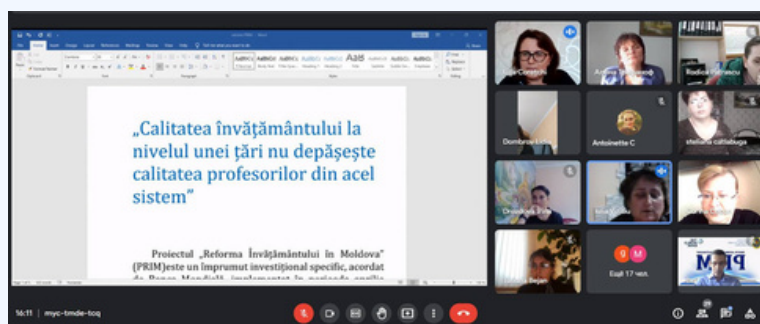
„Calitatea învățământului la nivelul unei țări nu depășește calitatea profesorilor din acel sistem”

Proiectul „Reforma Învățământului în Moldova” (PRIM)este un împrumut investițional specific, acordat de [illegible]

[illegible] Corobc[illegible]
Aurelia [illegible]
Rodica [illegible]
Dombrov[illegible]
Antoinette C
stefania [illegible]
Eşti 17 vers.
PRIM

16:11 | myc-tmde-tcq